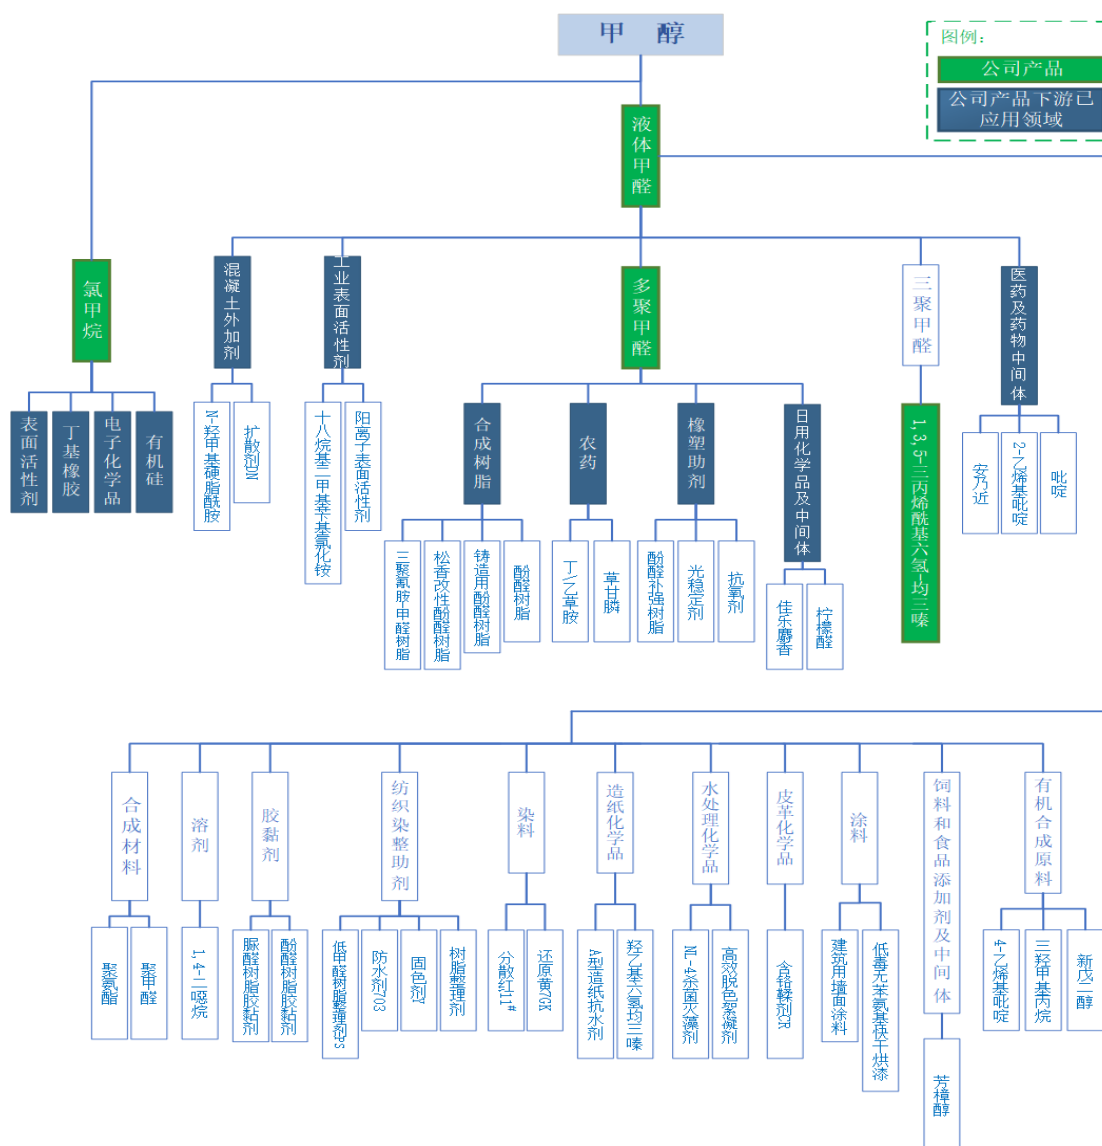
甲 醇

图例：
公司产品
公司产品下游已应用领域

液体甲醛

氯甲烷
表面活性剂
丁基橡胶
电子化学品
有机硅

混凝土外加剂
N-羟甲基硬脂酰胺
扩散剂N

工业表面活性剂
十八烷基二甲基苄基氯化铵
阳离子表面活性剂

多聚甲醛

合成树脂
三聚氰胺甲醛树脂
松香改性酚醛树脂
铸造用酚醛树脂
酚醛树脂

农药
丁/乙草胺
草甘膦

橡塑助剂
酚醛补强树脂
光稳定剂
抗氧剂

日用化学品及中间体
佳乐麝香
柠檬醛

三聚甲醛
1,3,5-三丙烯酰基六氢-均三嗪

医药及药物中间体
安乃近
2-乙烯基吡啶
吡啶

合成材料
聚氨酯
聚甲醛

溶剂
1,4-二恶烷

胶黏剂
脲醛树脂胶黏剂
酚醛树脂胶黏剂

纺织染整助剂
低甲醛树脂整理剂S
防水剂703
固色剂Y
树脂整理剂

染料
分散红11#
还原黄7GK

造纸化学品
A型造纸抗水剂
羟乙基六氢均三嗪

水处理化学品
NL-4杀菌灭藻剂
高效脱色絮凝剂

皮革化学品
含铬鞣剂CR

涂料
建筑用墙面涂料
低毒无苯氨基快干烘漆

饲料和食品添加剂及中间体
芳樟醇

有机合成原料
4-乙烯基吡啶
三羟甲基丙烷
新戊二醇